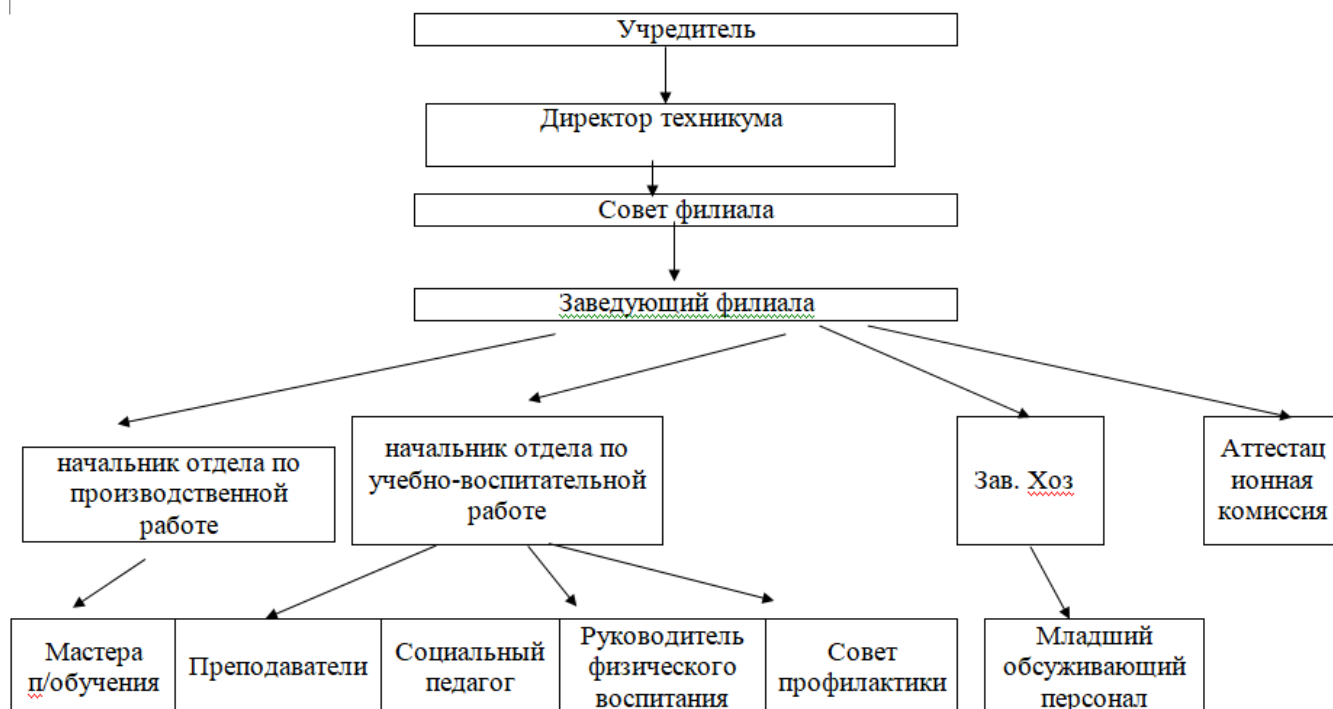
Учредитель

Директор техникума

Совет филиала

Заведуюший филиала

начальник отдела по производственной работе

начальник отдела по учебно-воспитательной работе

Зав. Хоз

Аттестационная комиссия

Мастера п/обучения

Преподаватели

Социальный педагог

Руководитель физического воспитания

Совет профилактики

Младший обсуживающий персонал